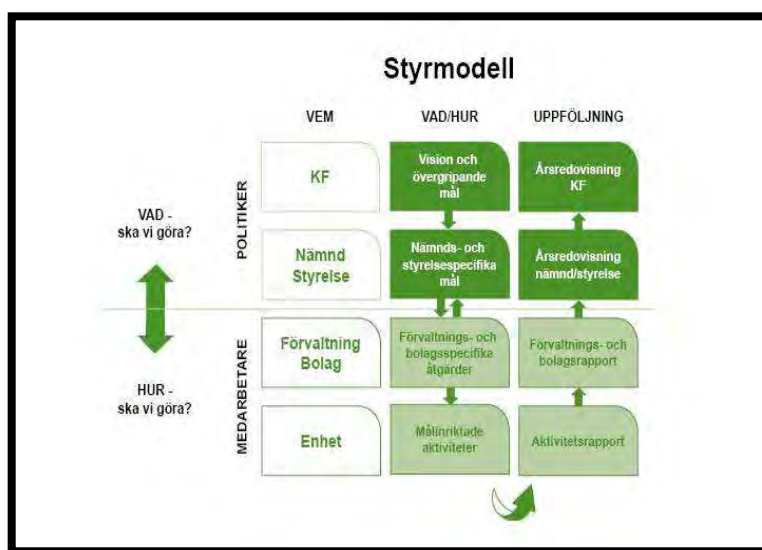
Styrmodell

VEM

VAD/HUR

UPPFÖLJNING

POLITIKER

MEDARBETARE

VAD - ska vi göra?

HUR - ska vi göra?

KF

Vision och övergripande mål

Årsredovisning KF

Nämnd Styrelse

Nämnds- och styrelsespecifika mål

Årsredovisning nämnd/styrelse

Förvaltning Bolag

Förvaltnings- och bolagsspecifika åtgärder

Förvaltnings- och bolagsrapport

Enhet

Målinriktade aktiviteter

Aktivitetsrapport